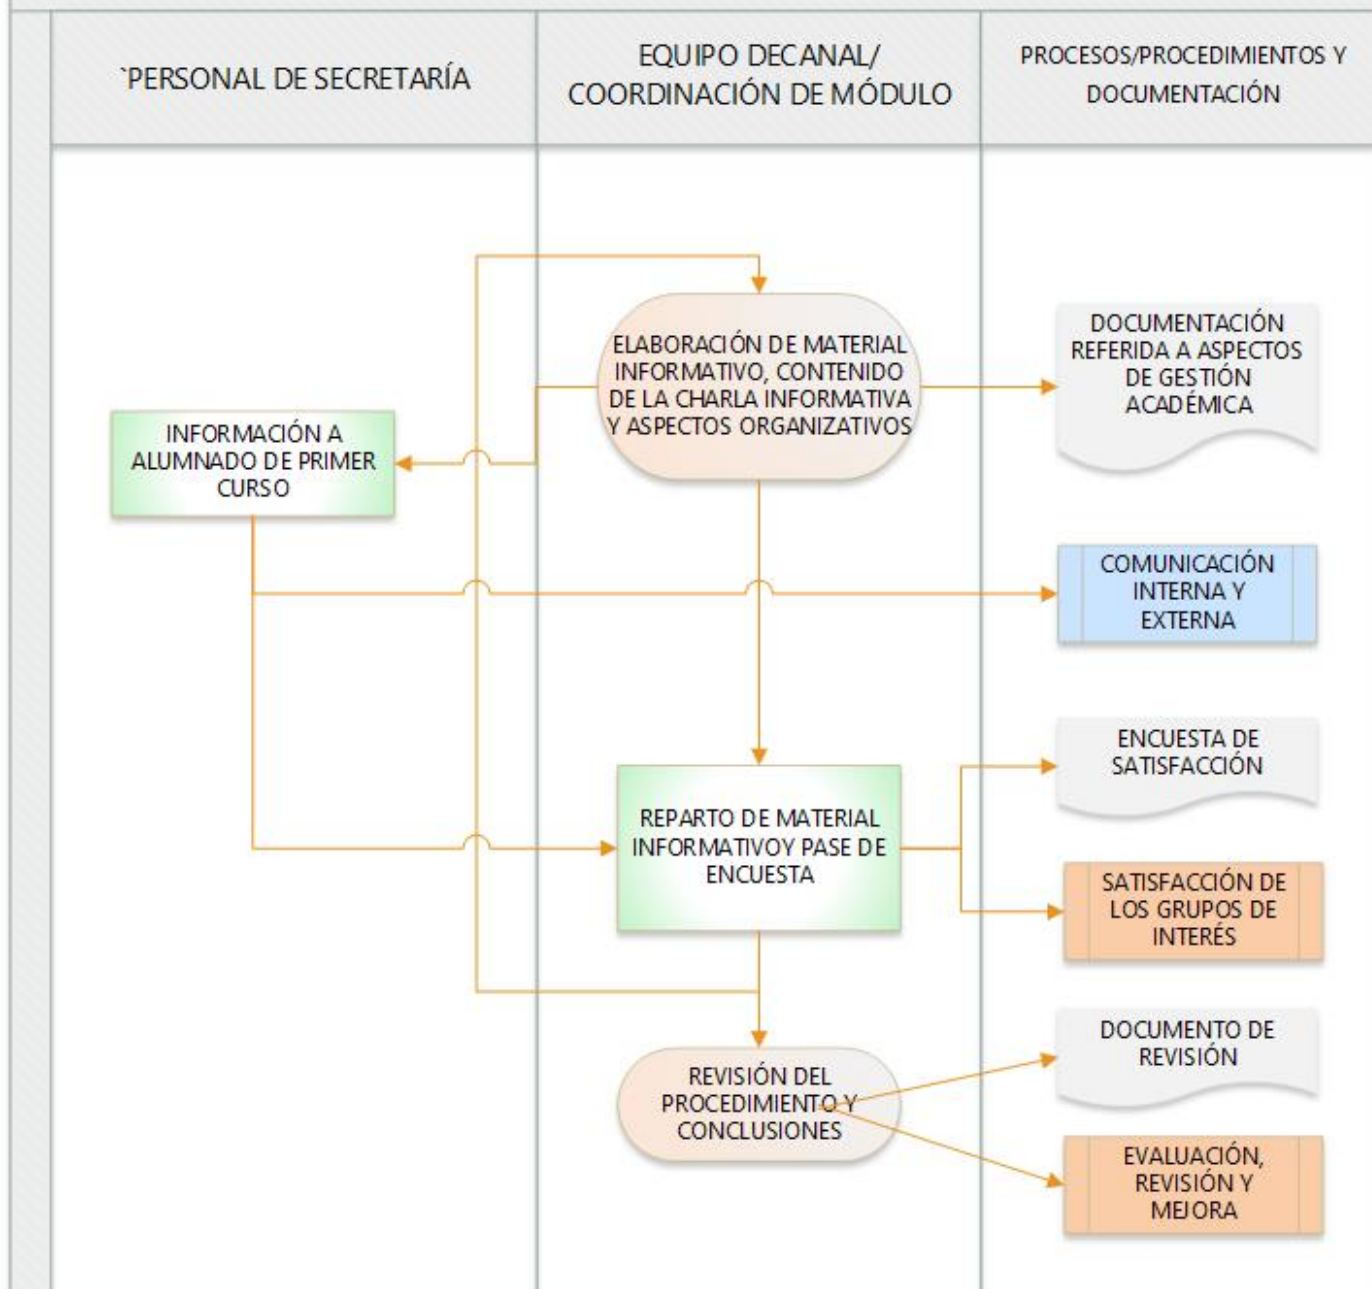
`PERSONAL DE SECRETARÍA

EQUIPO DECANAL/ COORDINACIÓN DE MÓDULO

PROCESOS/PROCEDIMIENTOS Y DOCUMENTACIÓN

ELABORACIÓN DE MATERIAL INFORMATIVO, CONTENIDO DE LA CHARLA INFORMATIVA Y ASPECTOS ORGANIZATIVOS

DOCUMENTACIÓN REFERIDA A ASPECTOS DE GESTIÓN ACADÉMICA

INFORMACIÓN A ALUMNADO DE PRIMER CURSO

COMUNICACIÓN INTERNA Y EXTERNA

ENCUESTA DE SATISFACCIÓN

REPARTO DE MATERIAL INFORMATIVOY PASE DE ENCUESTA

SATISFACCIÓN DE LOS GRUPOS DE INTERÉS

DOCUMENTO DE REVISIÓN

REVISIÓN DEL PROCEDIMIENTO Y CONCLUSIONES

EVALUACIÓN, REVISIÓN Y MEJORA